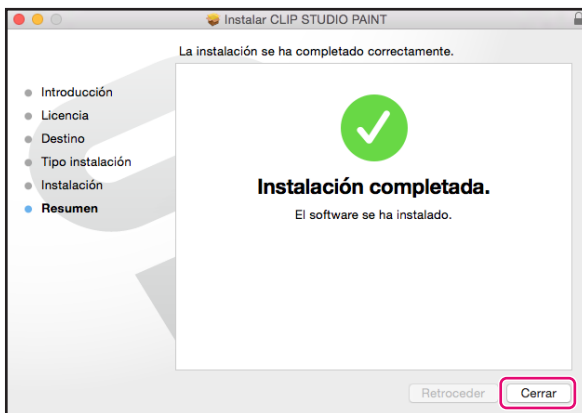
Instalar CLIP STUDIO PAINT

La instalación se ha completado correctamente.

Introducción
Licencia
Destino
Tipo instalación
Instalación
Resumen

Instalación completada.

El software se ha instalado.

Retroceder
Cerrar